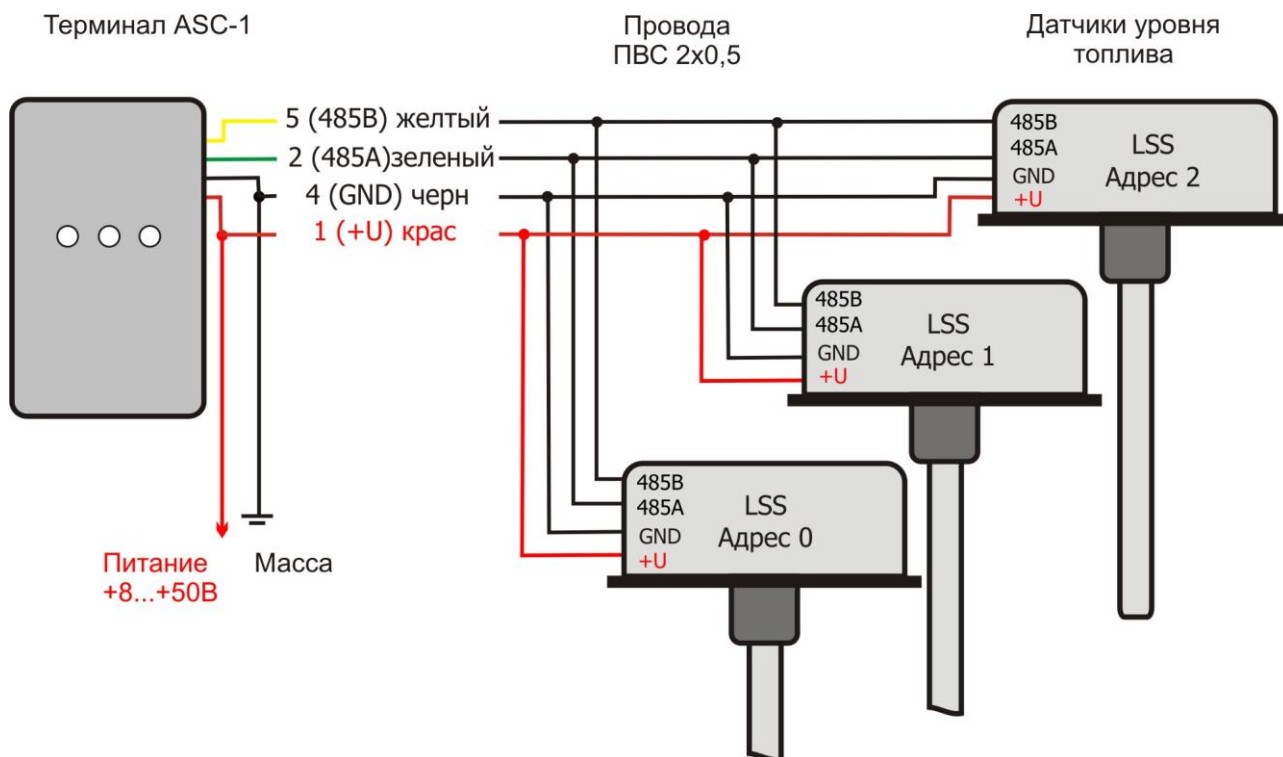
Терминал ASC-1

Провода ПВС 2х0,5

Датчики уровня топлива

5 (485B) желтый
2 (485A)зеленый
4 (GND) черн
1 (+U) крас

485B
485A
GND
+U
LSS
Адрес 2

485B
485A
GND
+U
LSS
Адрес 1

485B
485A
GND
+U
LSS
Адрес 0

Питание +8...+50В

Масса